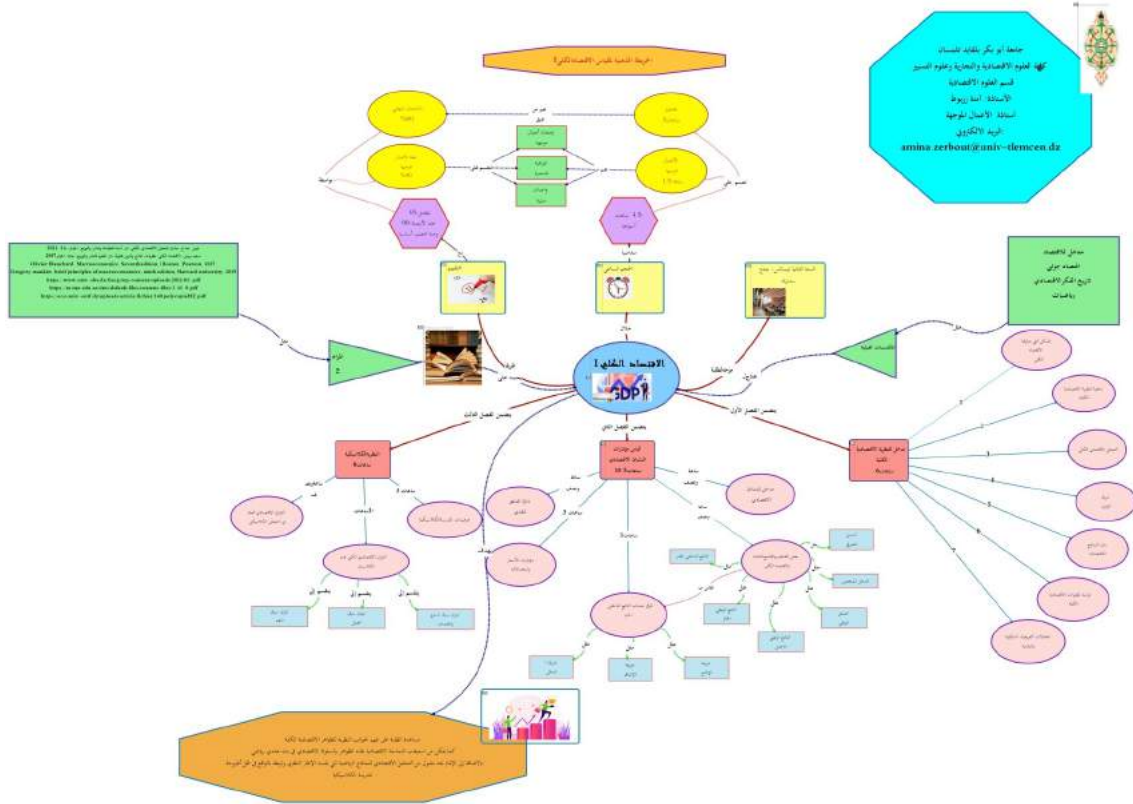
جامعة أبو بكر بلقايد تلمسان
كلية العلوم الاقتصادية والتجارية وعلوم التسيير
قسم العلوم الاقتصادية
الأستاذة: آمنة زربوط
أستاذة الأعمال الموجهة
البريد الالكتروني
amina.zerbout@univ-tlemcen.dz

الخريطة الذهنية لمقياس الاقتصاد الكلي 1

مدخل للاقتصاد
اقتصاد جزئي
تاريخ الفكر الاقتصادي
رياضيات

الاقتصاد الكلي 1

GDP

بعنوان الفصل الأول
بعنوان الفصل الثاني
بعنوان الفصل الثالث

مدخل لنظرية الاقتصادية الكلية
النظرية الكلاسيكية
قياس متغيرات النشاط الاقتصادي

4.5 ساعات أسبوعيا
المراجع
التقييم

Olivier Blanchard, Macroeconomics
Gregory mankiw, brief principles of macroeconomics
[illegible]

مساعدة الطلبة على فهم جوانب النظرية لمفاهيم الاقتصادية الكلية
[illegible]
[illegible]